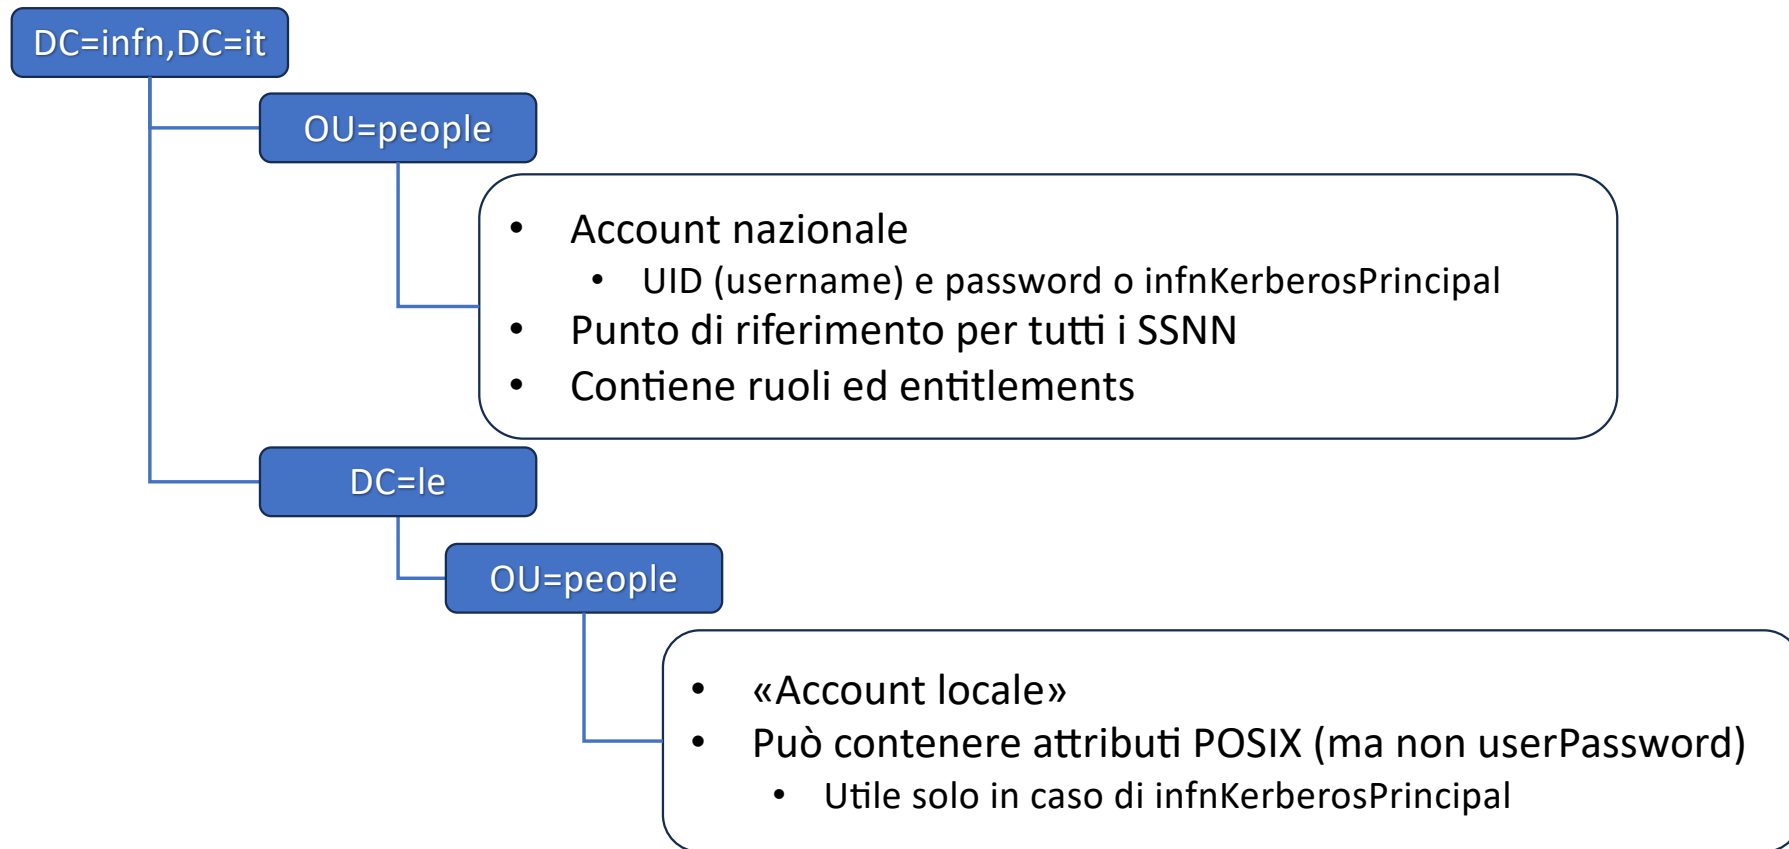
DC=infn,DC=it

OU=people

- Account nazionale
  - UID (username) e password o infnKerberosPrincipal
- Punto di riferimento per tutti i SSNN
- Contiene ruoli ed entitlements

DC=le

OU=people

- «Account locale»
- Può contenere attributi POSIX (ma non userPassword)
  - Utile solo in caso di infnKerberosPrincipal